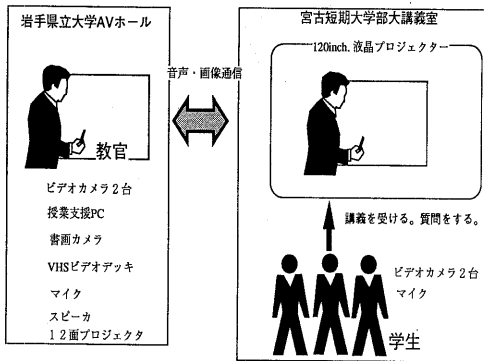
岩手県立大学AVホール

教官

ビデオカメラ２台
授業支援PC
書画カメラ
VHSビデオデッキ
マイク
スピーカ
１２面プロジェクタ

音声・画像通信

宮古短期大学部大講義室

120inch. 液晶プロジェクター

講義を受ける。質問をする。

ビデオカメラ２台
マイク

学生